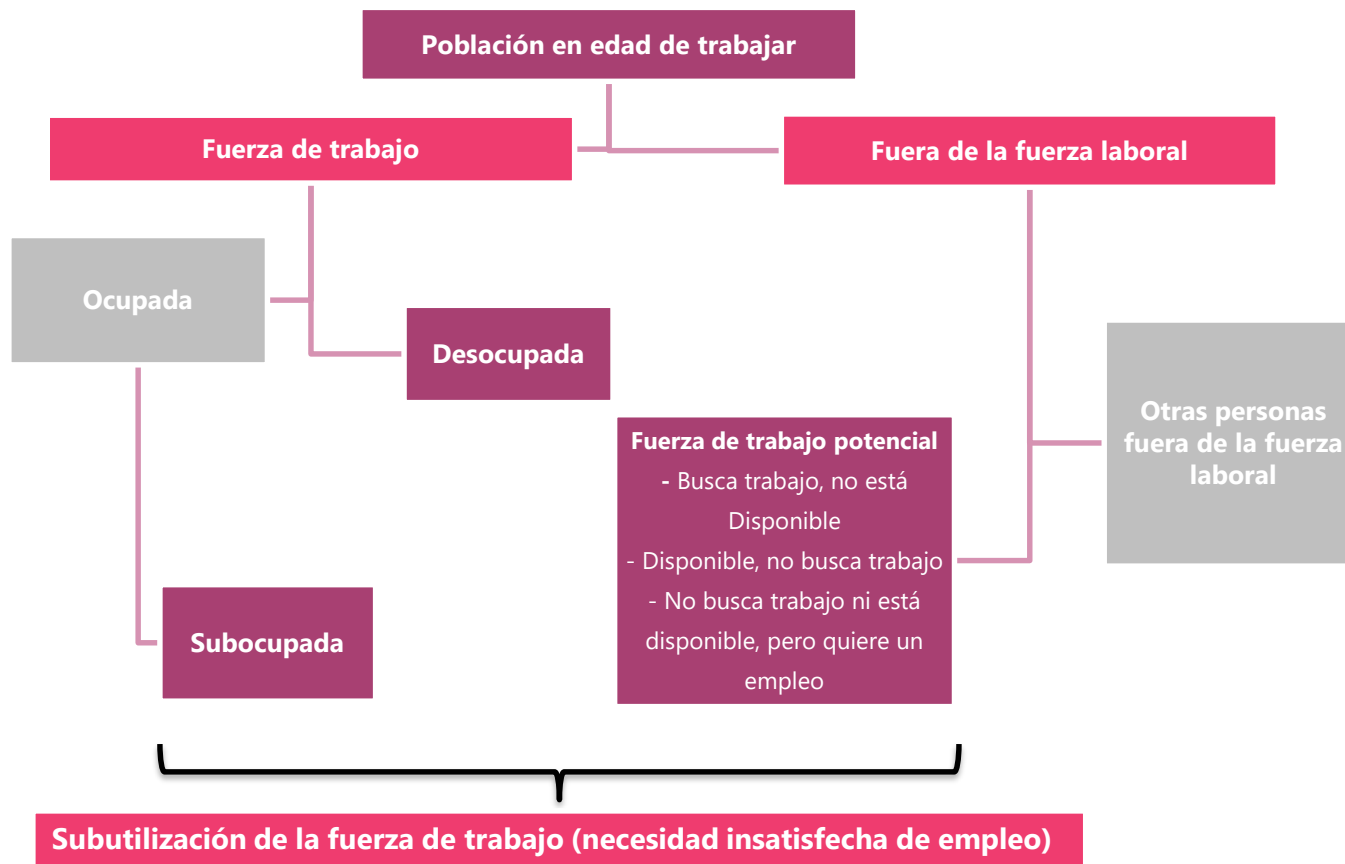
Población en edad de trabajar

Fuerza de trabajo

Fuera de la fuerza laboral

Ocupada

Desocupada

Otras personas fuera de la fuerza laboral

Fuerza de trabajo potencial
- Busca trabajo, no está Disponible
- Disponible, no busca trabajo
- No busca trabajo ni está disponible, pero quiere un empleo

Subocupada

Subutilización de la fuerza de trabajo (necesidad insatisfecha de empleo)